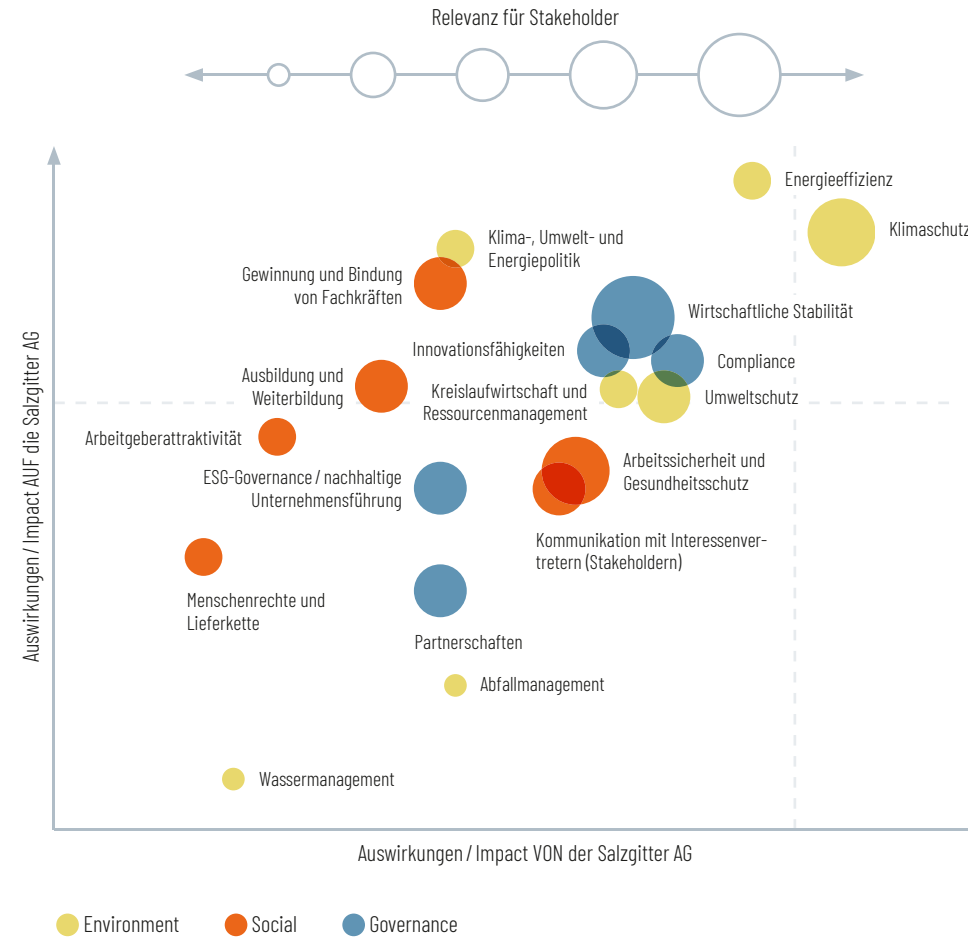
Relevanz für Stakeholder

Auswirkungen / Impact AUF die Salzgitter AG

Energieeffizienz

Klimaschutz

Klima-, Umwelt- und Energiepolitik

Gewinnung und Bindung von Fachkräften

Wirtschaftliche Stabilität

Innovationsfähigkeiten

Compliance

Ausbildung und Weiterbildung

Kreislaufwirtschaft und Ressourcenmanagement

Umweltschutz

Arbeitgeberattraktivität

Arbeitssicherheit und Gesundheitsschutz

ESG-Governance / nachhaltige Unternehmensführung

Kommunikation mit Interessenvertretern (Stakeholdern)

Menschenrechte und Lieferkette

Partnerschaften

Abfallmanagement

Wassermanagement

Auswirkungen / Impact VON der Salzgitter AG

Environment Social Governance